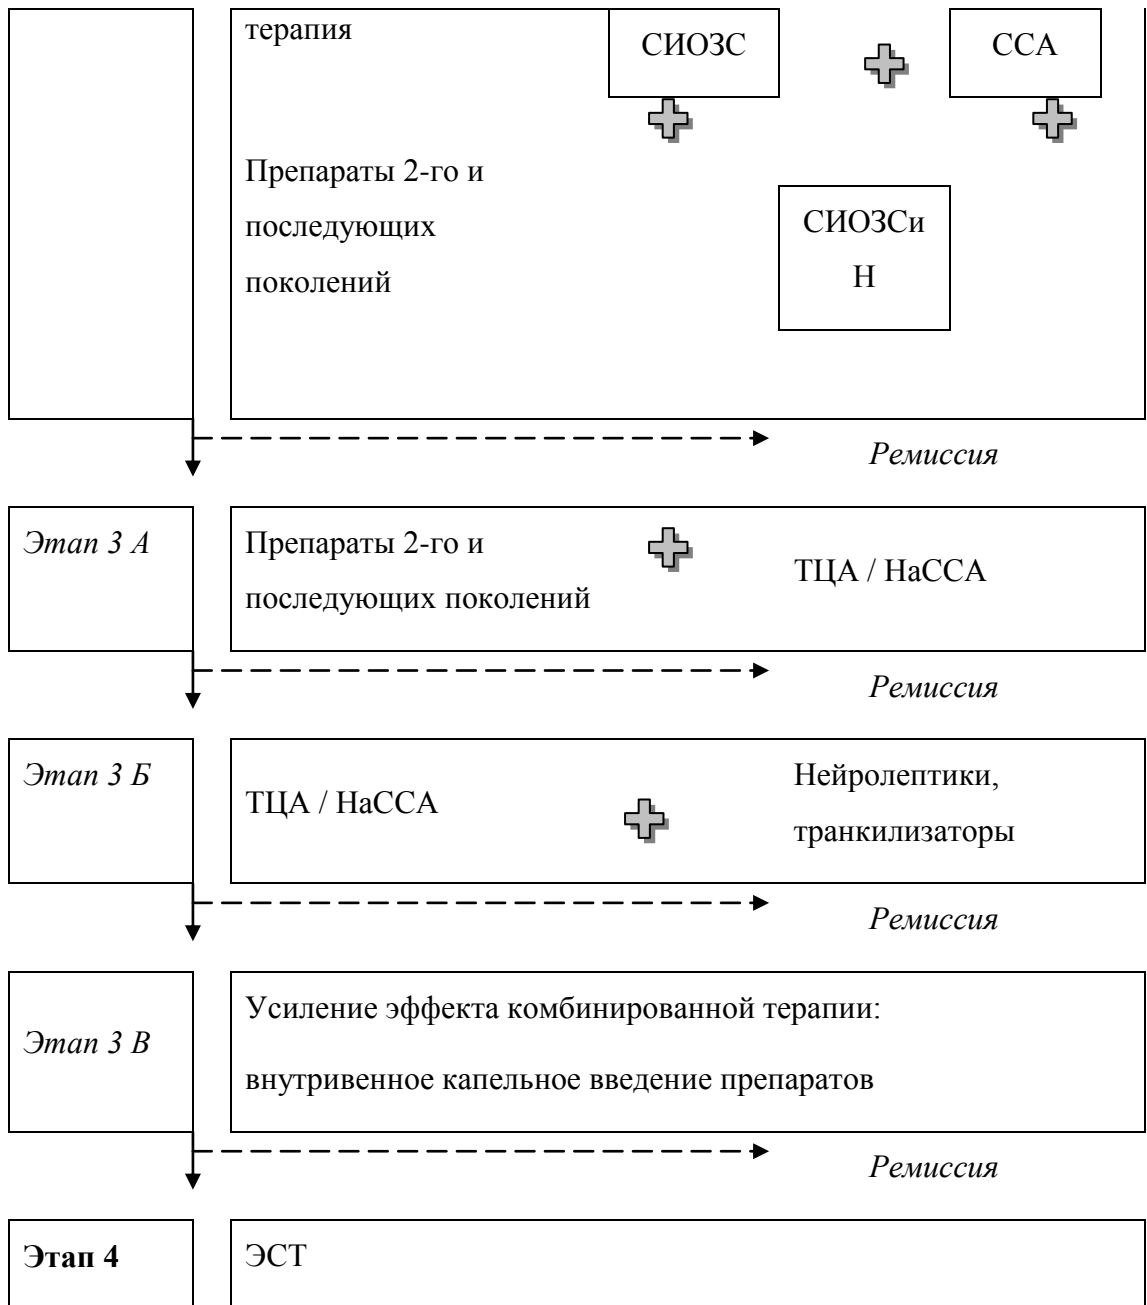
терапия

СИОЗС

ССА

Препараты 2-го и последующих поколений

СИОЗСи Н

Ремиссия

Этап 3 А

Препараты 2-го и последующих поколений

ТЦА / НаССА

Ремиссия

Этап 3 Б

ТЦА / НаССА

Нейролептики, транкилизаторы

Ремиссия

Этап 3 В

Усиление эффекта комбинированной терапии:

внутривенное капельное введение препаратов

Ремиссия

Этап 4

ЭСТ